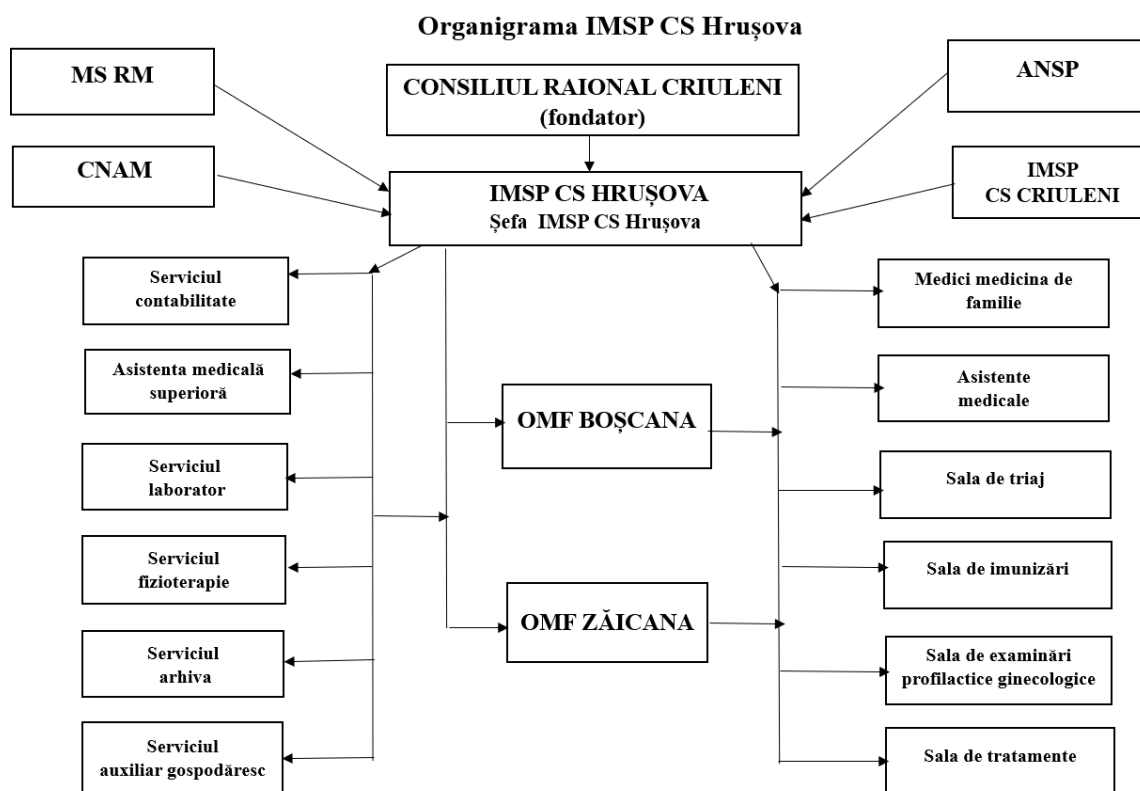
Organigrama IMSP CS Hrușova

MS RM

CONSILIUL RAIONAL CRIULENI (fondator)

ANSP

CNAM

IMSP CS HRUȘOVA
Șefa IMSP CS Hrușova

IMSP CS CRIULENI

Serviciul contabilitate

Asistenta medicală superioră

Serviciul laborator

Serviciul fizioterapie

Serviciul arhiva

Serviciul auxiliar gospodăresc

OMF BOȘCANA

OMF ZĂICANA

Medici medicina de familie

Asistente medicale

Sala de triaj

Sala de imunizări

Sala de examinări profilactice ginecologice

Sala de tratamente